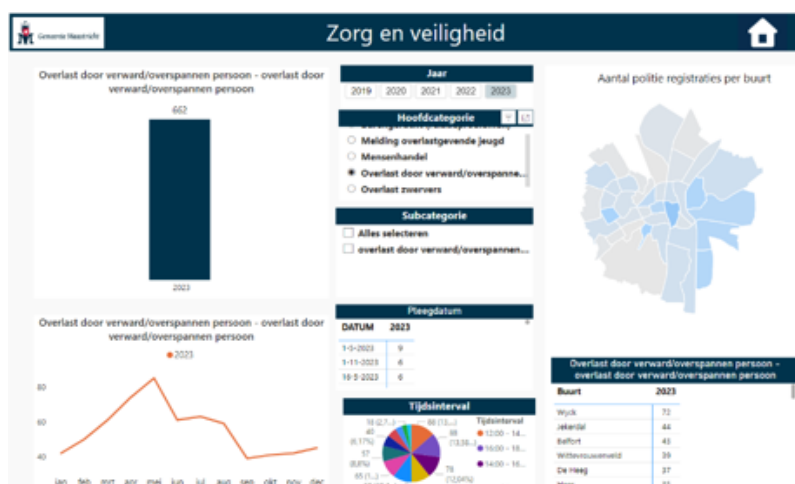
Gemeente Maastricht

Zorg en veiligheid

Overlast door verward/overspannen persoon - overlast door verward/overspannen persoon

662

2023

Jaar

2019 2020 2021 2022 2023

Hoofdcategorie

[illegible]

Melding overlastgevende jeugd

Mensenhandel

Overlast door verward/overspanne...

Overlast zwervers

Subcategorie

Alles selecteren

overlast door verward/overspannen...

Aantal politie registraties per buurt

Overlast door verward/overspannen persoon - overlast door verward/overspannen persoon

2023

80

60

40

jan feb mrt apr mei jun jul aug sep okt nov dec

Pleegdatum

| DATUM | 2023 |
|---|---|
| 1-5-2023 | 9 |
| 1-11-2023 | 6 |
| 19-5-2023 | 6 |

Tijdsinterval

10 (2,7...)

40 (6,17%)

57 (8,8%)

65 (1...)

66 (1...)

88 (13,58...)

78 (12,04%)

Tijdsinterval

12:00 - 14...

16:00 - 18...

14:00 - 16...

Overlast door verward/overspannen persoon - overlast door verward/overspannen persoon

| Buurt | 2023 |
|---|---|
| Wyck | 72 |
| Jekerdal | 44 |
| Belfort | 43 |
| Wittevrouwenveld | 39 |
| De Heeg | 37 |
| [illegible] | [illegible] |